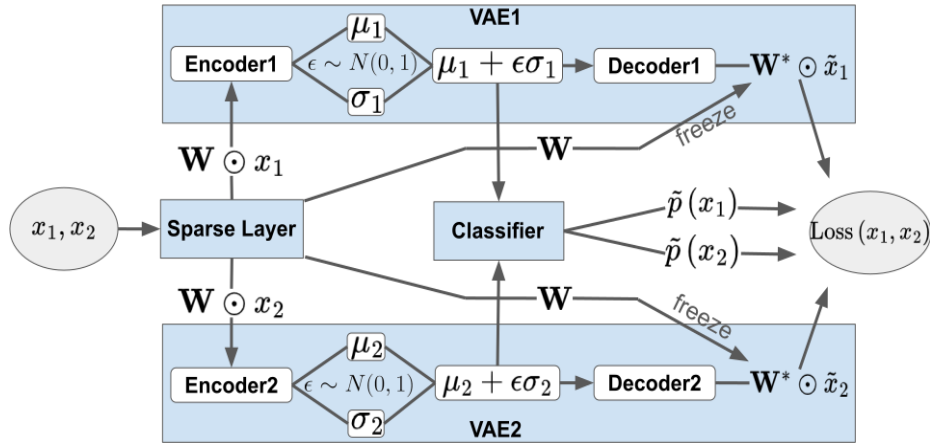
VAE1

Encoder1

$\mu_1$

$\epsilon \sim N(0,1)$

$\sigma_1$

$\mu_1 + \epsilon\sigma_1$

Decoder1

$\mathbf{W}^* \odot \tilde{x}_1$

$\mathbf{W} \odot x_1$

$\mathbf{W}$

freeze

$x_1, x_2$

Sparse Layer

Classifier

$\tilde{p}(x_1)$

$\tilde{p}(x_2)$

$\text{Loss}(x_1, x_2)$

$\mathbf{W} \odot x_2$

$\mathbf{W}$

freeze

Encoder2

$\mu_2$

$\epsilon \sim N(0,1)$

$\sigma_2$

$\mu_2 + \epsilon\sigma_2$

Decoder2

$\mathbf{W}^* \odot \tilde{x}_2$

VAE2